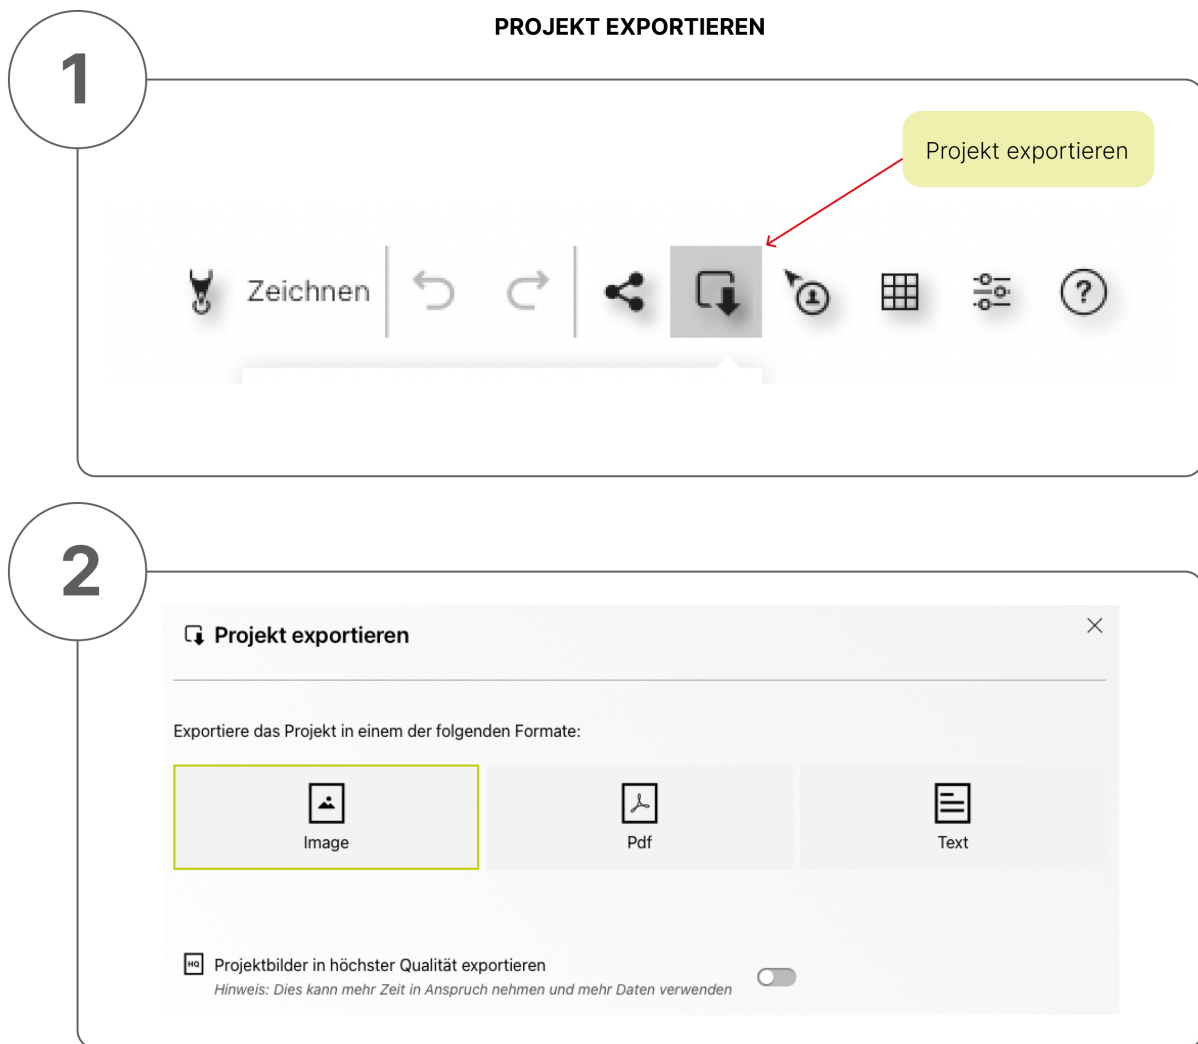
PROJEKT EXPORTIEREN

1

Projekt exportieren

Zeichnen

2

Projekt exportieren

Exportiere das Projekt in einem der folgenden Formate:

Image

Pdf

Text

HQ Projektbilder in höchster Qualität exportieren

Hinweis: Dies kann mehr Zeit in Anspruch nehmen und mehr Daten verwenden